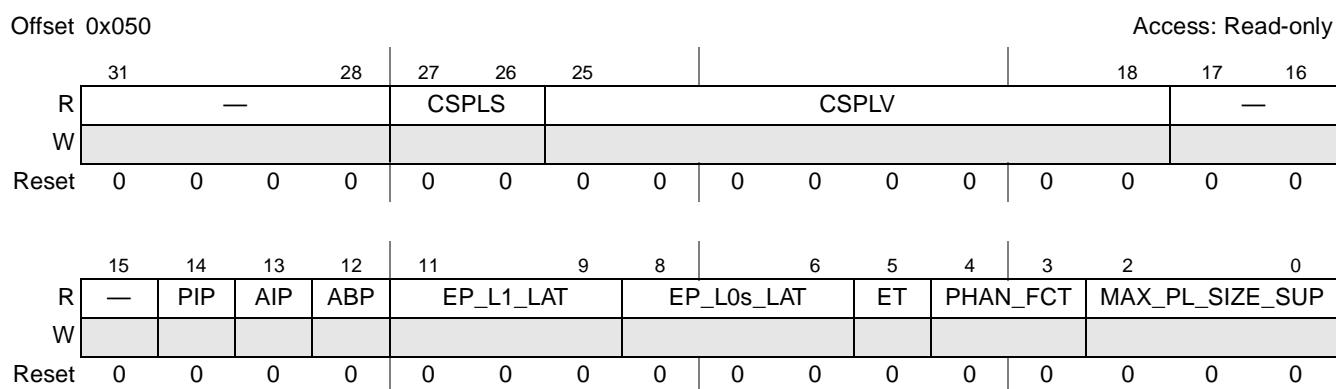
Offset 0x050 Access: Read-only

| | 31 | | | 28 | 27 | 26 | 25 | | | | | | | 18 | 17 | 16 |
|---|---|---|---|---|---|---|---|---|---|---|---|---|---|---|---|---|
| R | — | | | | CSPLS | | CSPLV | | | | | | | | — | |
| W | | | | | | | | | | | | | | | | |
| Reset | 0 | 0 | 0 | 0 | 0 | 0 | 0 | 0 | 0 | 0 | 0 | 0 | 0 | 0 | 0 | 0 |

| | 15 | 14 | 13 | 12 | 11 | | 9 | 8 | | 6 | 5 | 4 | 3 | 2 | | 0 |
|---|---|---|---|---|---|---|---|---|---|---|---|---|---|---|---|---|
| R | — | PIP | AIP | ABP | EP_L1_LAT | | | EP_L0s_LAT | | | ET | PHAN_FCT | | MAX_PL_SIZE_SUP | | |
| W | | | | | | | | | | | | | | | | |
| Reset | 0 | 0 | 0 | 0 | 0 | 0 | 0 | 0 | 0 | 0 | 0 | 0 | 0 | 0 | 0 | 0 |